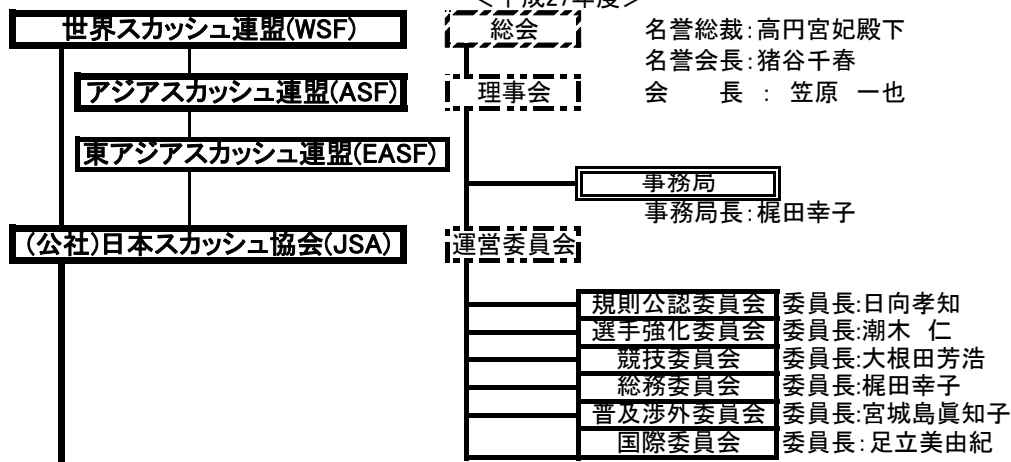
<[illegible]>

世界スカッシュ連盟(WSF)

総会

名誉総裁:高円宮妃殿下
名誉会長:猪谷千春

アジアスカッシュ連盟(ASF)

理事会

会　長 : 笠原 一也

東アジアスカッシュ連盟(EASF)

事務局
事務局長:梶田幸子

(公社)日本スカッシュ協会(JSA)

運営委員会

規則公認委員会 委員長:日向孝知
選手強化委員会 委員長:潮木 仁
競技委員会 委員長:大根田芳浩
総務委員会 委員長:梶田幸子
普及渉外委員会 委員長:宮城島眞知子
国際委員会 委員長:足立美由紀